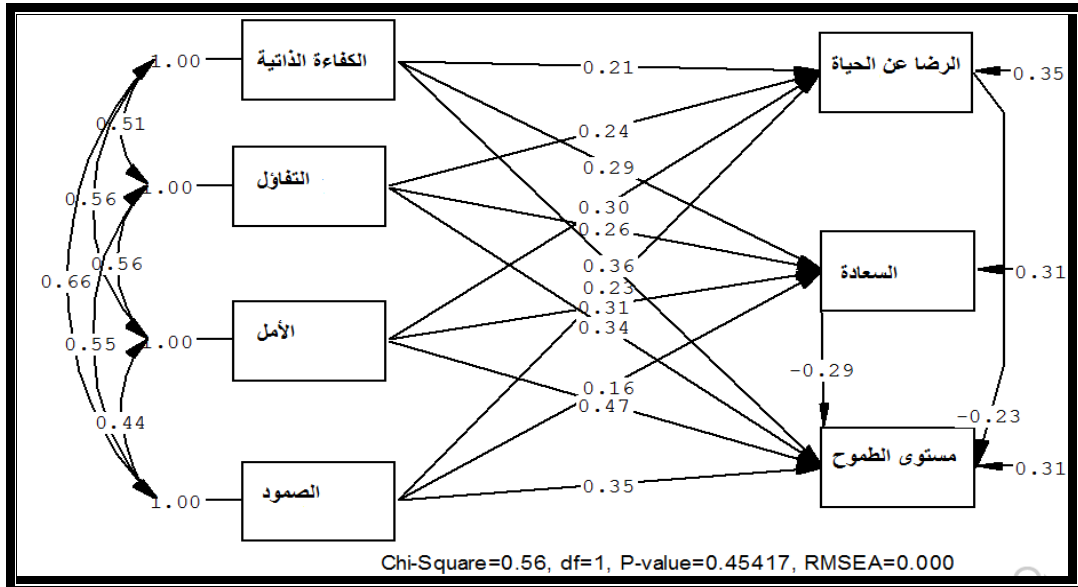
1.00 الكفاءة الذاتية
0.51
0.56
1.00 التفاؤل
0.66
0.56
0.55
1.00 الأمل
0.44
1.00 الصمود

0.21
0.24
0.29
0.30
0.26
0.36
0.23
0.31
0.34
0.16
0.47
0.35

الرضا عن الحياة 0.35
السعادة 0.31
-0.29
-0.23
مستوى الطموح 0.31

Chi-Square=0.56, df=1, P-value=0.45417, RMSEA=0.000